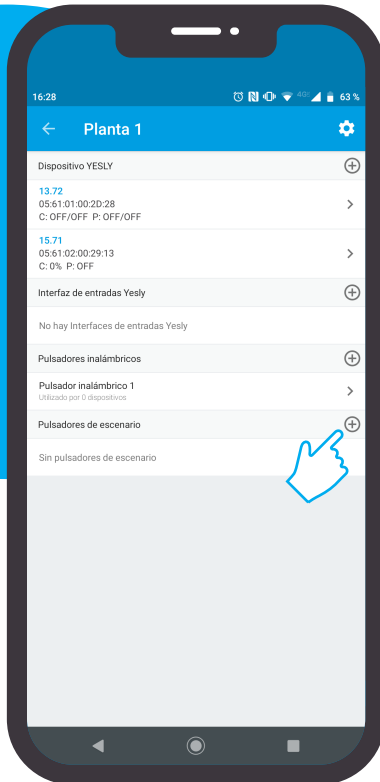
16:28

4G 63 %

Planta 1

Dispositivo YESLY

13.72
05:61:01:00:2D:28
C: OFF/OFF P: OFF/OFF

15.71
05:61:02:00:29:13
C: 0% P: OFF

Interfaz de entradas Yesly

No hay Interfaces de entradas Yesly

Pulsadores inalámbricos

Pulsador inalámbrico 1
Utilizado por 0 dispositivos

Pulsadores de escenario

Sin pulsadores de escenario